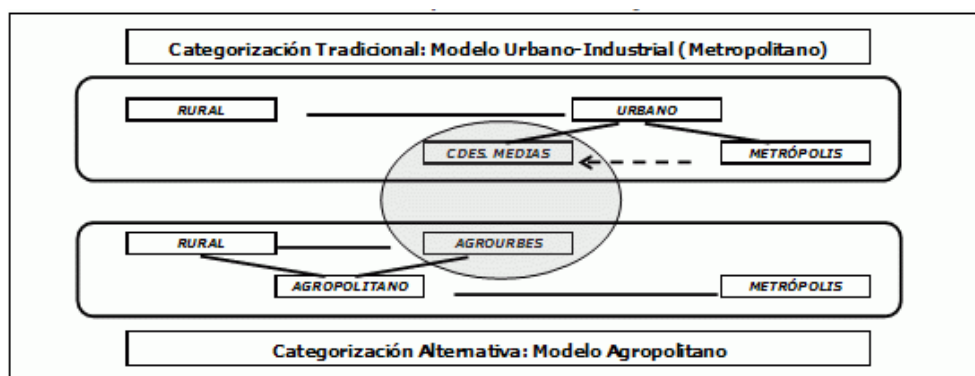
Categorización Tradicional: Modelo Urbano-Industrial (Metropolitano)

RURAL

URBANO

CDES. MEDIAS

METRÓPOLIS

RURAL

AGROURBES

AGROPOLITANO

METRÓPOLIS

Categorización Alternativa: Modelo Agropolitano